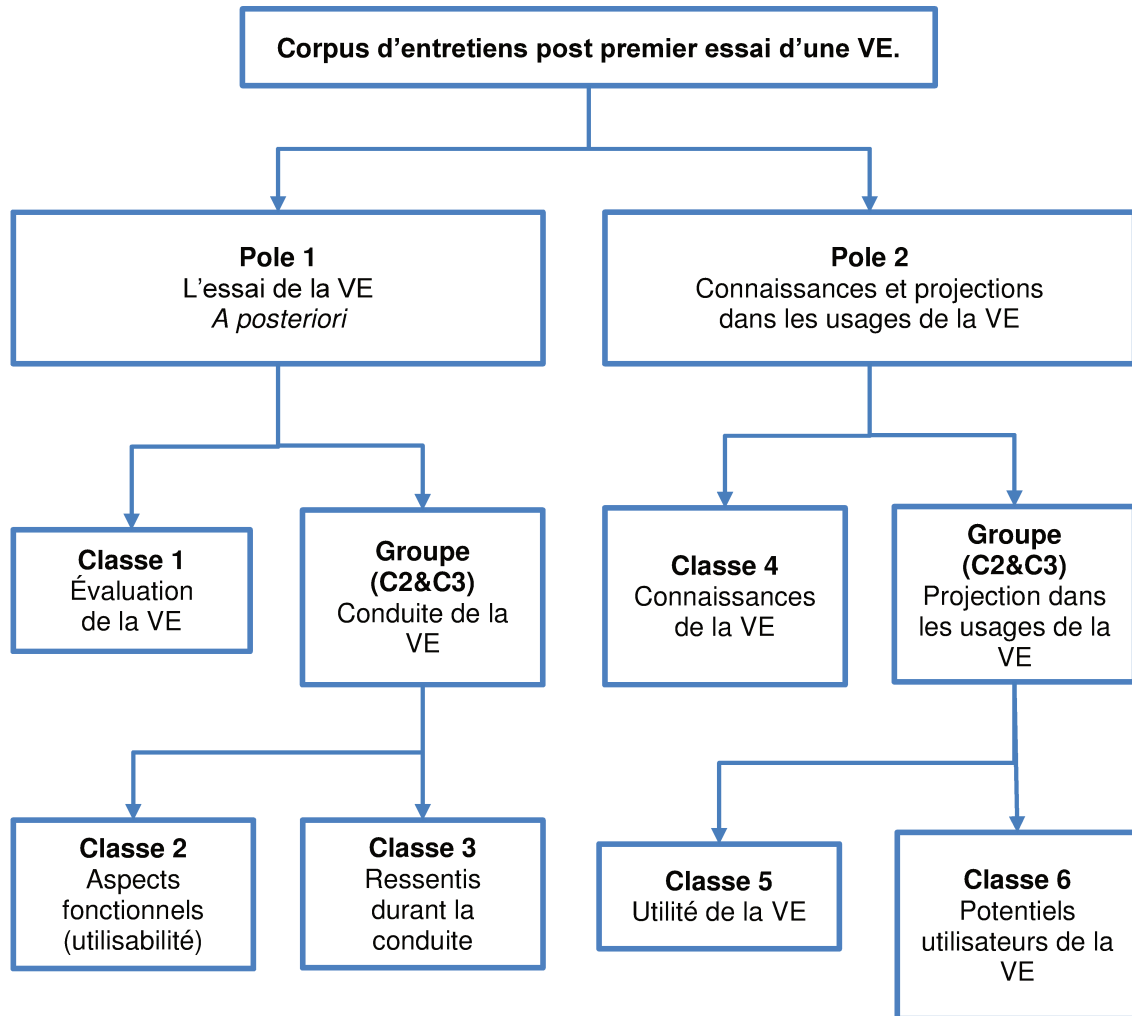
Corpus d’entretiens post premier essai d’une VE.

Pole 1
L’essai de la VE
A posteriori

Pole 2
Connaissances et projections dans les usages de la VE

Classe 1
Évaluation de la VE

Groupe (C2&C3)
Conduite de la VE

Classe 4
Connaissances de la VE

Groupe (C2&C3)
Projection dans les usages de la VE

Classe 2
Aspects fonctionnels (utilisabilité)

Classe 3
Ressentis durant la conduite

Classe 5
Utilité de la VE

Classe 6
Potentiels utilisateurs de la VE